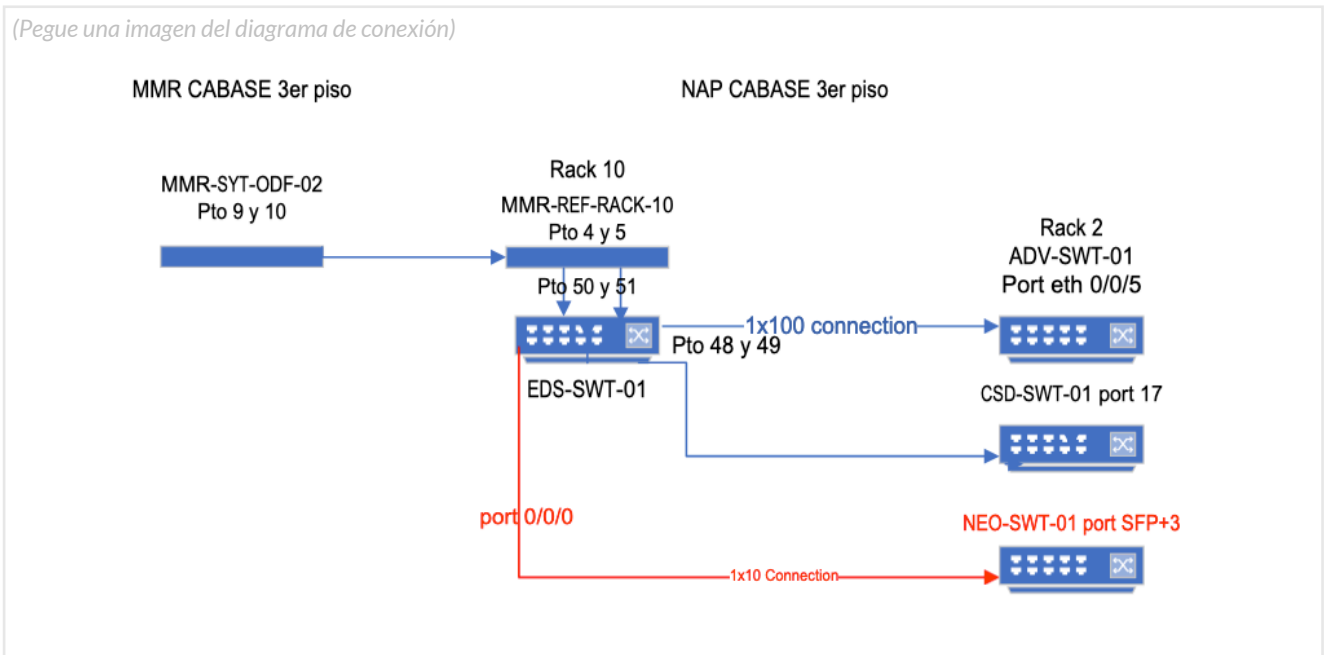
(Pegue una imagen del diagrama de conexión)

MMR CABASE 3er piso

NAP CABASE 3er piso

MMR-SYT-ODF-02
Pto 9 y 10

Rack 10
MMR-REF-RACK-10
Pto 4 y 5

Pto 50 y 51

Rack 2
ADV-SWT-01
Port eth 0/0/5

1x100 connection

Pto 48 y 49

EDS-SWT-01

CSD-SWT-01 port 17

port 0/0/0

NEO-SWT-01 port SFP+3

1x10 Connection